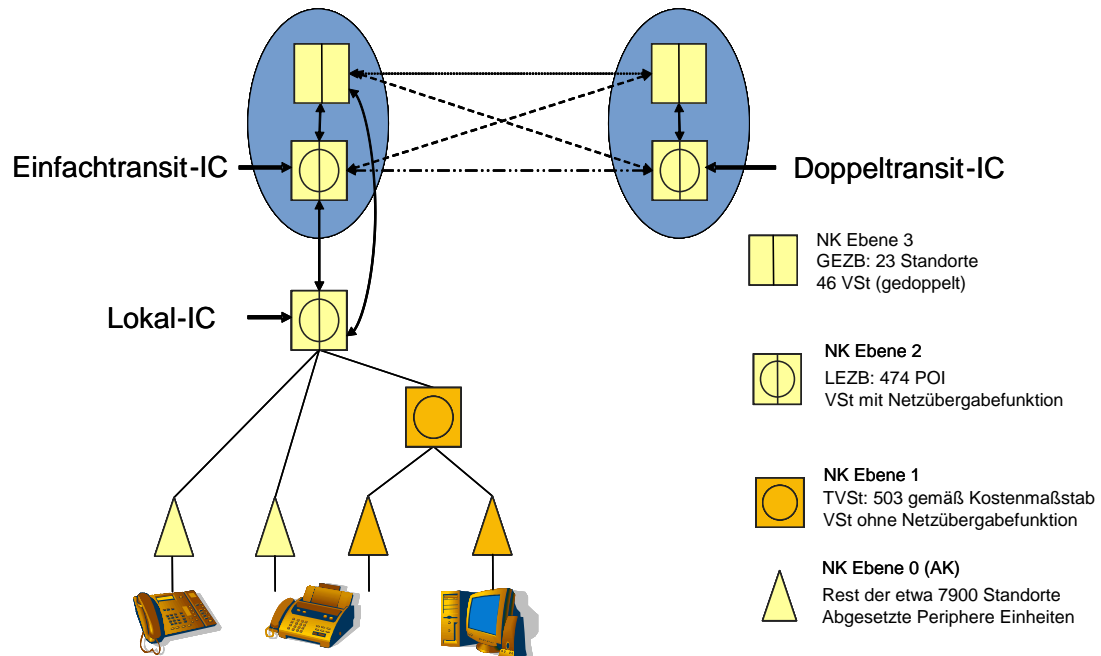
Einfachtransit-IC

Doppeltransit-IC

Lokal-IC

NK Ebene 3
GEZB: 23 Standorte
46 VSt (gedoppelt)

NK Ebene 2
LEZB: 474 POI
VSt mit Netzübergabefunktion

NK Ebene 1
TVSt: 503 gemäß Kostenmaßstab
VSt ohne Netzübergabefunktion

NK Ebene 0 (AK)
Rest der etwa 7900 Standorte
Abgesetzte Periphere Einheiten